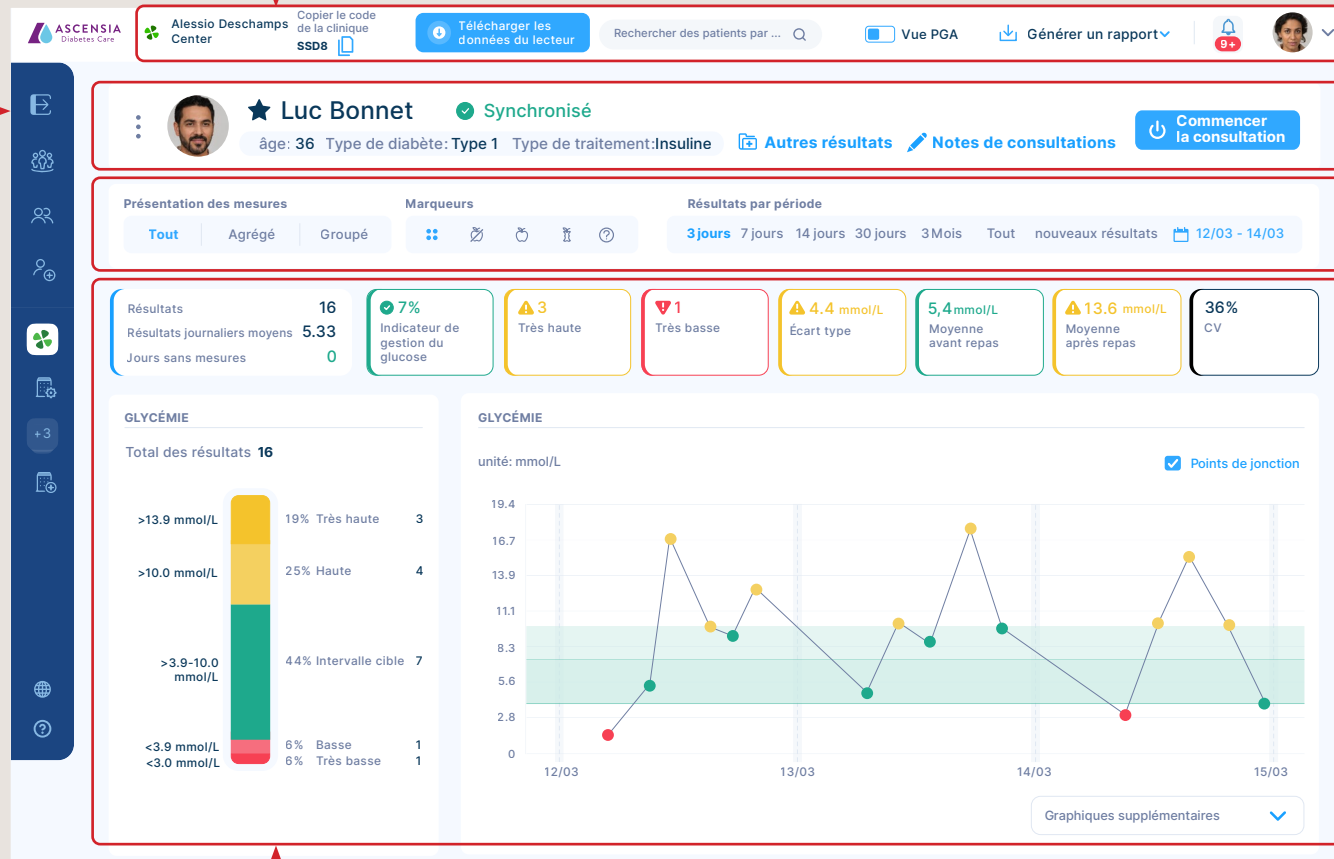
ASCENSIA Diabetes Care

Alessio Deschamps Center

Copier le code de la clinique SSD8

Télécharger les données du lecteur

Rechercher des patients par ...

Vue PGA

Générer un rapport

9+

+3

Luc Bonnet

Synchronisé

âge: 36 Type de diabète: Type 1 Type de traitement: Insuline

Autres résultats

Notes de consultations

Commencer la consultation

Présentation des mesures

Tout | Agrégé | Groupé

Marqueurs

Résultats par période

3 jours 7 jours 14 jours 30 jours 3 Mois Tout nouveaux résultats 12/03 - 14/03

| Résultats | 16 |
|---|---|
| Résultats journaliers moyens | 5.33 |
| Jours sans mesures | 0 |

7% Indicateur de gestion du glucose

3 Très haute

1 Très basse

4.4 mmol/L Écart type

5,4 mmol/L Moyenne avant repas

13.6 mmol/L Moyenne après repas

36% CV

GLYCÉMIE

Total des résultats 16

| | | |
|---|---|---|
| >13.9 mmol/L | 19% Très haute | 3 |
| >10.0 mmol/L | 25% Haute | 4 |
| >3.9-10.0 mmol/L | 44% Intervalle cible | 7 |
| <3.9 mmol/L | 6% Basse | 1 |
| <3.0 mmol/L | 6% Très basse | 1 |

GLYCÉMIE

unité: mmol/L

Points de jonction

19.4
16.7
13.9
11.1
8.3
5.6
2.8
0

12/03 13/03 14/03 15/03

Graphiques supplémentaires